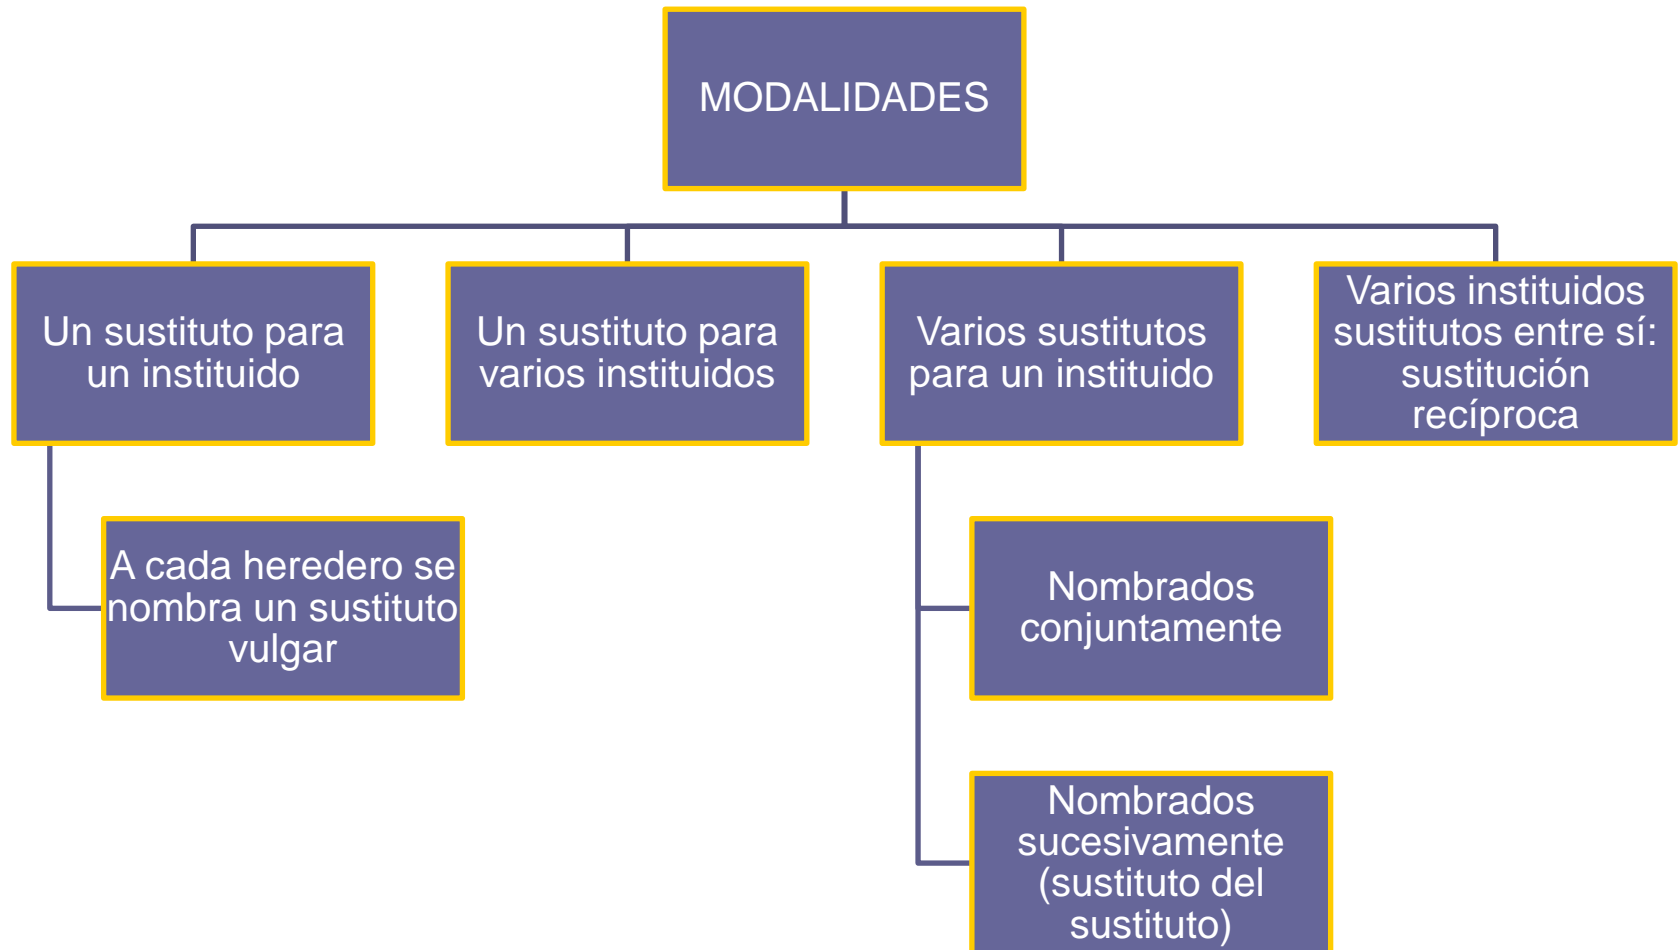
MODALIDADES

Un sustituto para un instituido

A cada heredero se nombra un sustituto vulgar

Un sustituto para varios instituidos

Varios sustitutos para un instituido

Nombrados conjuntamente

Nombrados sucesivamente (sustituto del sustituto)

Varios instituidos sustitutos entre sí: sustitución recíproca